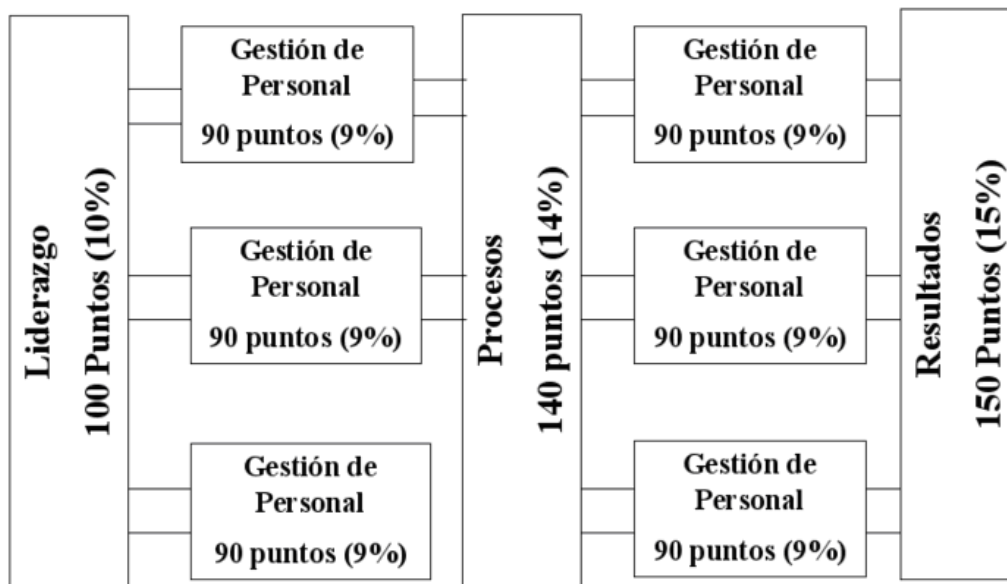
Liderazgo
100 Puntos (10%)

Gestión de Personal
90 puntos (9%)

Gestión de Personal
90 puntos (9%)

Gestión de Personal
90 puntos (9%)

Procesos
140 puntos (14%)

Gestión de Personal
90 puntos (9%)

Gestión de Personal
90 puntos (9%)

Gestión de Personal
90 puntos (9%)

Resultados
150 Puntos (15%)